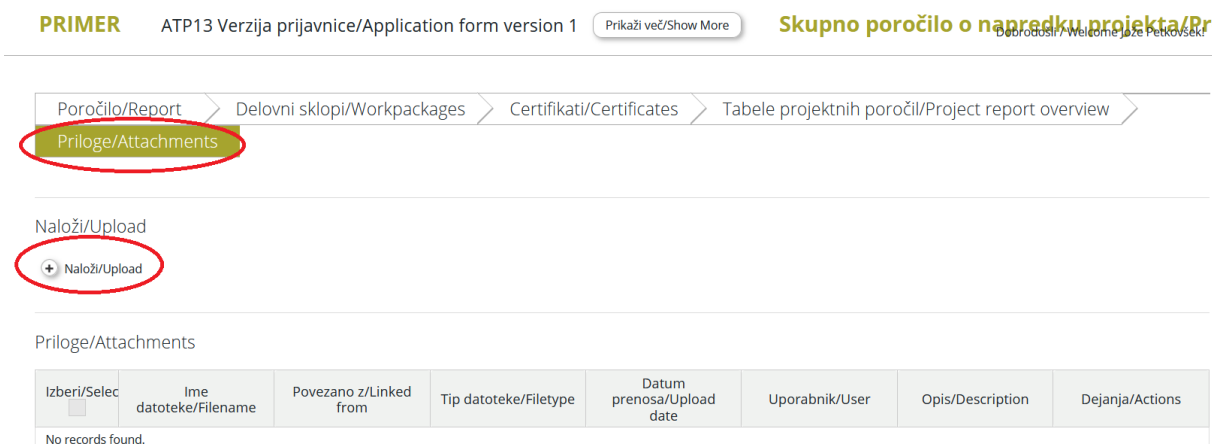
PRIMER ATP13 Verzija prijavnice/Application form version 1 Prikaži več/Show More Skupno poročilo o napredku projekta/Pr Dobrodošli / Welcome Jože Petkovšek!

Poročilo/Report Delovni sklopi/Workpackages Certifikati/Certificates Tabele projektnih poročil/Project report overview

Priloge/Attachments

Naloži/Upload

Naloži/Upload

Priloge/Attachments

| Izberi/Selec | Ime datoteke/Filename | Povezano z/Linked from | Tip datoteke/Filetype | Datum prenosa/Upload date | Uporabnik/User | Opis/Description | Dejanja/Actions |
|---|---|---|---|---|---|---|---|
| No records found. | | | | | | | |